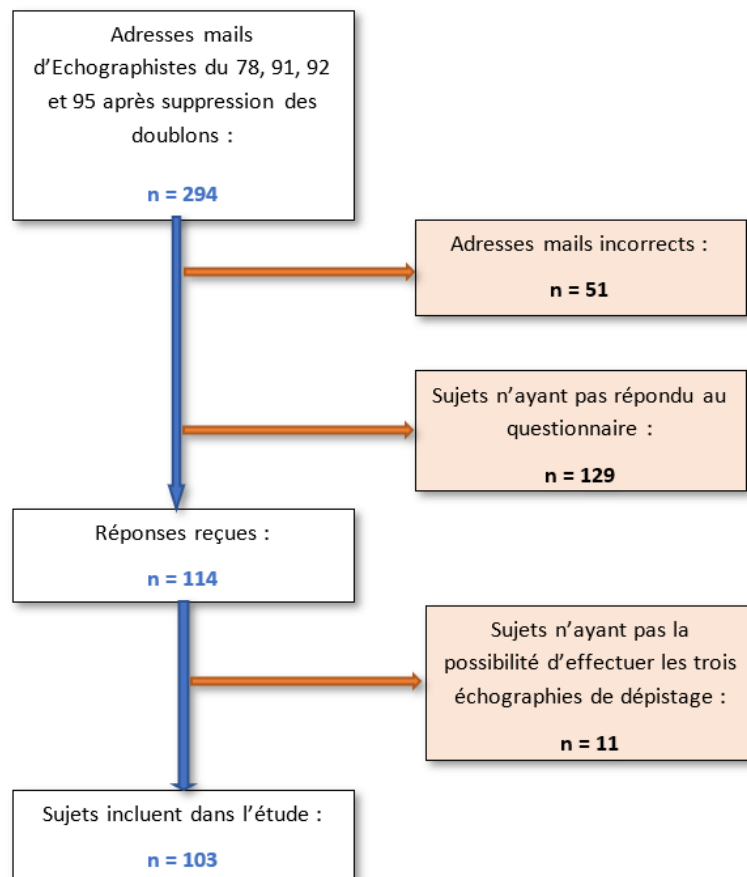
Adresses mails d'Echographistes du 78, 91, 92 et 95 après suppression des doublons :

n = 294

Adresses mails incorrects :

n = 51

Sujets n'ayant pas répondu au questionnaire :

n = 129

Réponses reçues :

n = 114

Sujets n'ayant pas la possibilité d'effectuer les trois échographies de dépistage :

n = 11

Sujets incluent dans l'étude :

n = 103